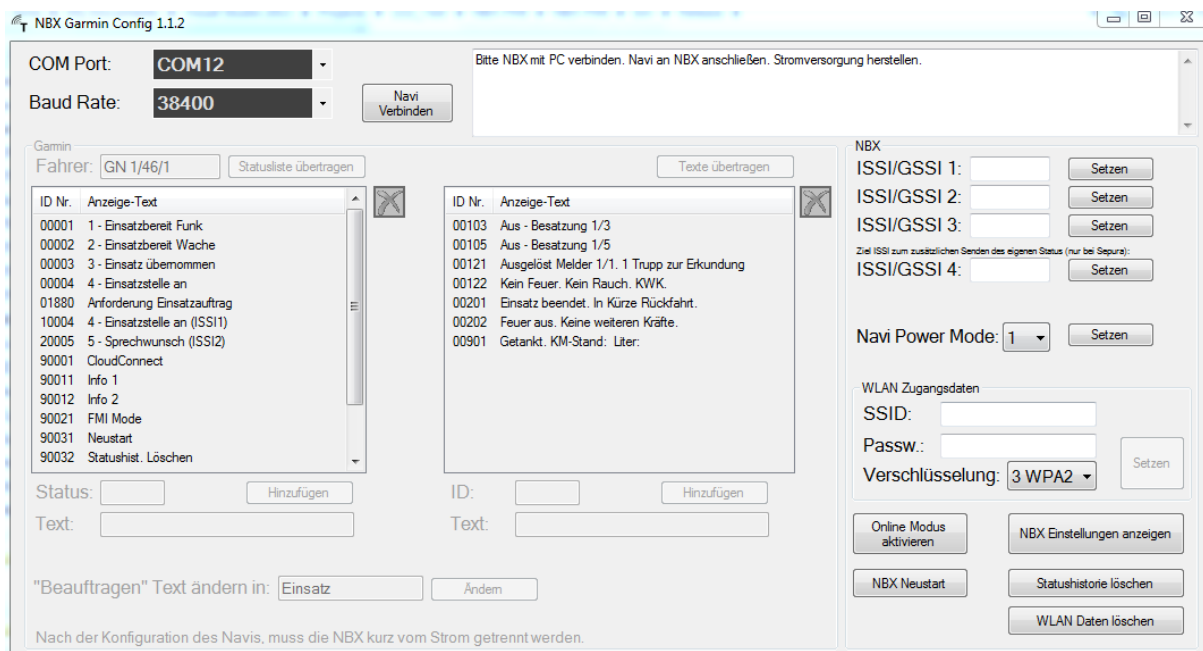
NBX Garmin Config 1.1.2

COM Port: COM12

Baud Rate: 38400

Navi Verbinden

Bitte NBX mit PC verbinden. Navi an NBX anschließen. Stromversorgung herstellen.

Garmin

Fahrer: GN 1/46/1

Statusliste übertragen

| ID Nr. | Anzeige-Text |
|---|---|
| 00001 | 1 - Einsatzbereit Funk |
| 00002 | 2 - Einsatzbereit Wache |
| 00003 | 3 - Einsatz übernommen |
| 00004 | 4 - Einsatzstelle an |
| 01880 | Anforderung Einsatzauftrag |
| 10004 | 4 - Einsatzstelle an (ISSI1) |
| 20005 | 5 - Sprechwunsch (ISSI2) |
| 90001 | CloudConnect |
| 90011 | Info 1 |
| 90012 | Info 2 |
| 90021 | FMI Mode |
| 90031 | Neustart |
| 90032 | Statushist. Löschen |

Status:

Hinzufügen

Text:

Texte übertragen

| ID Nr. | Anzeige-Text |
|---|---|
| 00103 | Aus - Besatzung 1/3 |
| 00105 | Aus - Besatzung 1/5 |
| 00121 | Ausgelöst Melder 1/1. 1 Trupp zur Erkundung |
| 00122 | Kein Feuer. Kein Rauch. KWK. |
| 00201 | Einsatz beendet. In Kürze Rückfahrt. |
| 00202 | Feuer aus. Keine weiteren Kräfte. |
| 00901 | Getankt. KM-Stand: Liter: |

ID:

Hinzufügen

Text:

"Beauftragen" Text ändern in: Einsatz

Ändern

Nach der Konfiguration des Navis, muss die NBX kurz vom Strom getrennt werden.

NBX

ISSI/GSSI 1:

Setzen

ISSI/GSSI 2:

Setzen

ISSI/GSSI 3:

Setzen

Ziel ISSI zum zusätzlichen Senden des eigenen Status (nur bei Sepura):

ISSI/GSSI 4:

Setzen

Navi Power Mode: 1

Setzen

WLAN Zugangsdaten

SSID:

Passw.:

Verschlüsselung: 3 WPA2

Setzen

Online Modus aktivieren

NBX Einstellungen anzeigen

NBX Neustart

Statushistorie löschen

WLAN Daten löschen